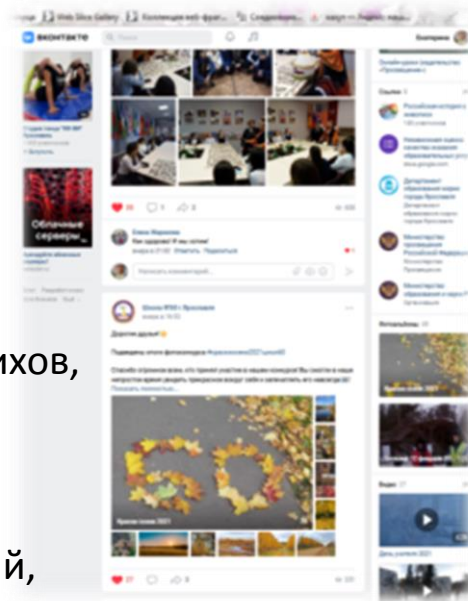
Web Slice Gallery Коллекция веб-фрагм... Сегодня... ...

ВКонтакте Поиск Екатерина

Облачные серверы

Нравится 56 1 8

Елена Маринина
Как здорово!!! Мы хотим!
вчера в 21:00 Ответить Поделиться

Написать комментарий...

Школа №95 г. Ярославля
вчера в 14:55

Дорогие друзья!

Подводим итоги фотоконкурса #краскиосени2021школа95

Показать полностью...

Краски осени 2021

27 9

Ссылки

Министерство просвещения Российской Федерации

Министерство образования Ярославской области

Видео

День учителя 2021

ихов,

й,